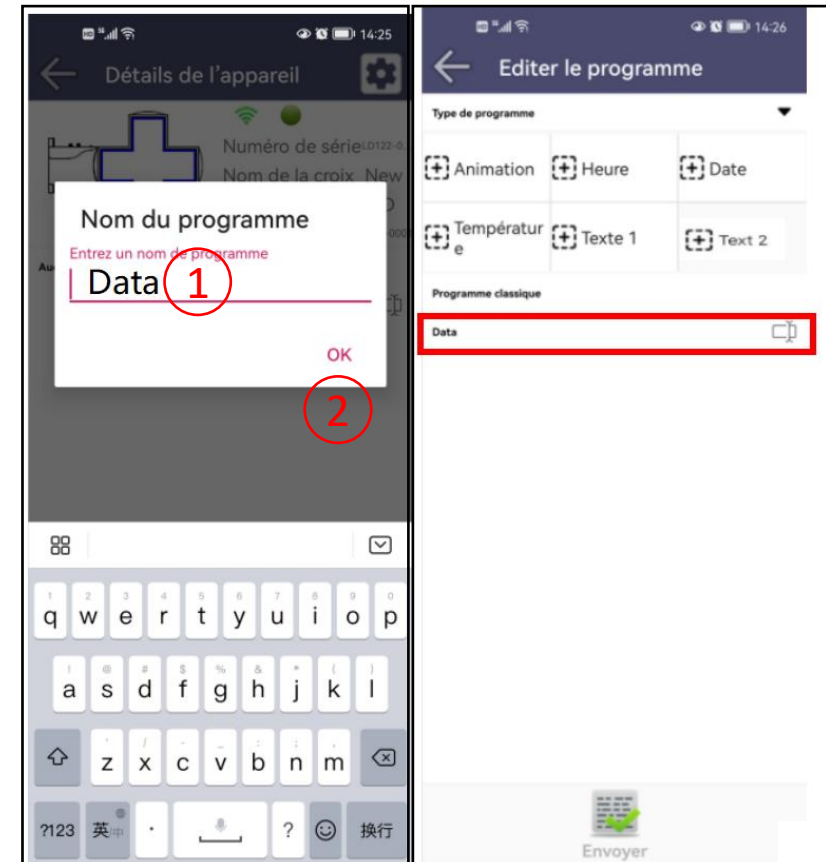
14:25

Détails de l'appareil

Numéro de série LD122-0

Nom de la croix New

Nom du programme

Entrez un nom de programme

Data

1

OK

2

q w e r t y u i o p

a s d f g h j k l

z x c v b n m

?123 英 . ? 换行

14:26

Editer le programme

Type de programme

Animation

Heure

Date

Température

Texte 1

Text 2

Programme classique

Data

Envoyer